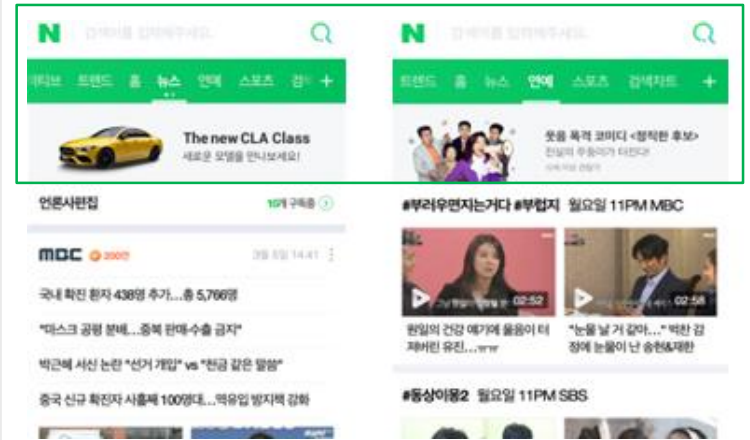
N 검색어를 입력해주세요.

리브 트렌드 홈 뉴스 연예 스포츠 경 +

The new CLA Class
새로운 모델을 만나보세요!

언론사편집 10개 구독중

MBC 200만 3월 5일 14:41

국내 확진 환자 438명 추가…총 5,766명

"마스크 공평 분배…중복 판매·수출 금지"

박근혜 서신 논란 "선거 개입" vs "천금 같은 말씀"

중국 신규 확진자 사흘째 100명대…역유입 방지책 강화

N 검색어를 입력해주세요.

트렌드 홈 뉴스 연예 스포츠 검색차트 +

웃음 폭격 코미디 <정직한 후보>
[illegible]

#부러우면지는거다 #부럽지 월요일 11PM MBC

02:52

02:58

원일의 건강 얘기에 울음이 터져버린 유진…

"눈물 날 거 같아…" 박한 감정에 눈물이 난 송현&재한

#동상이몽2 월요일 11PM SBS